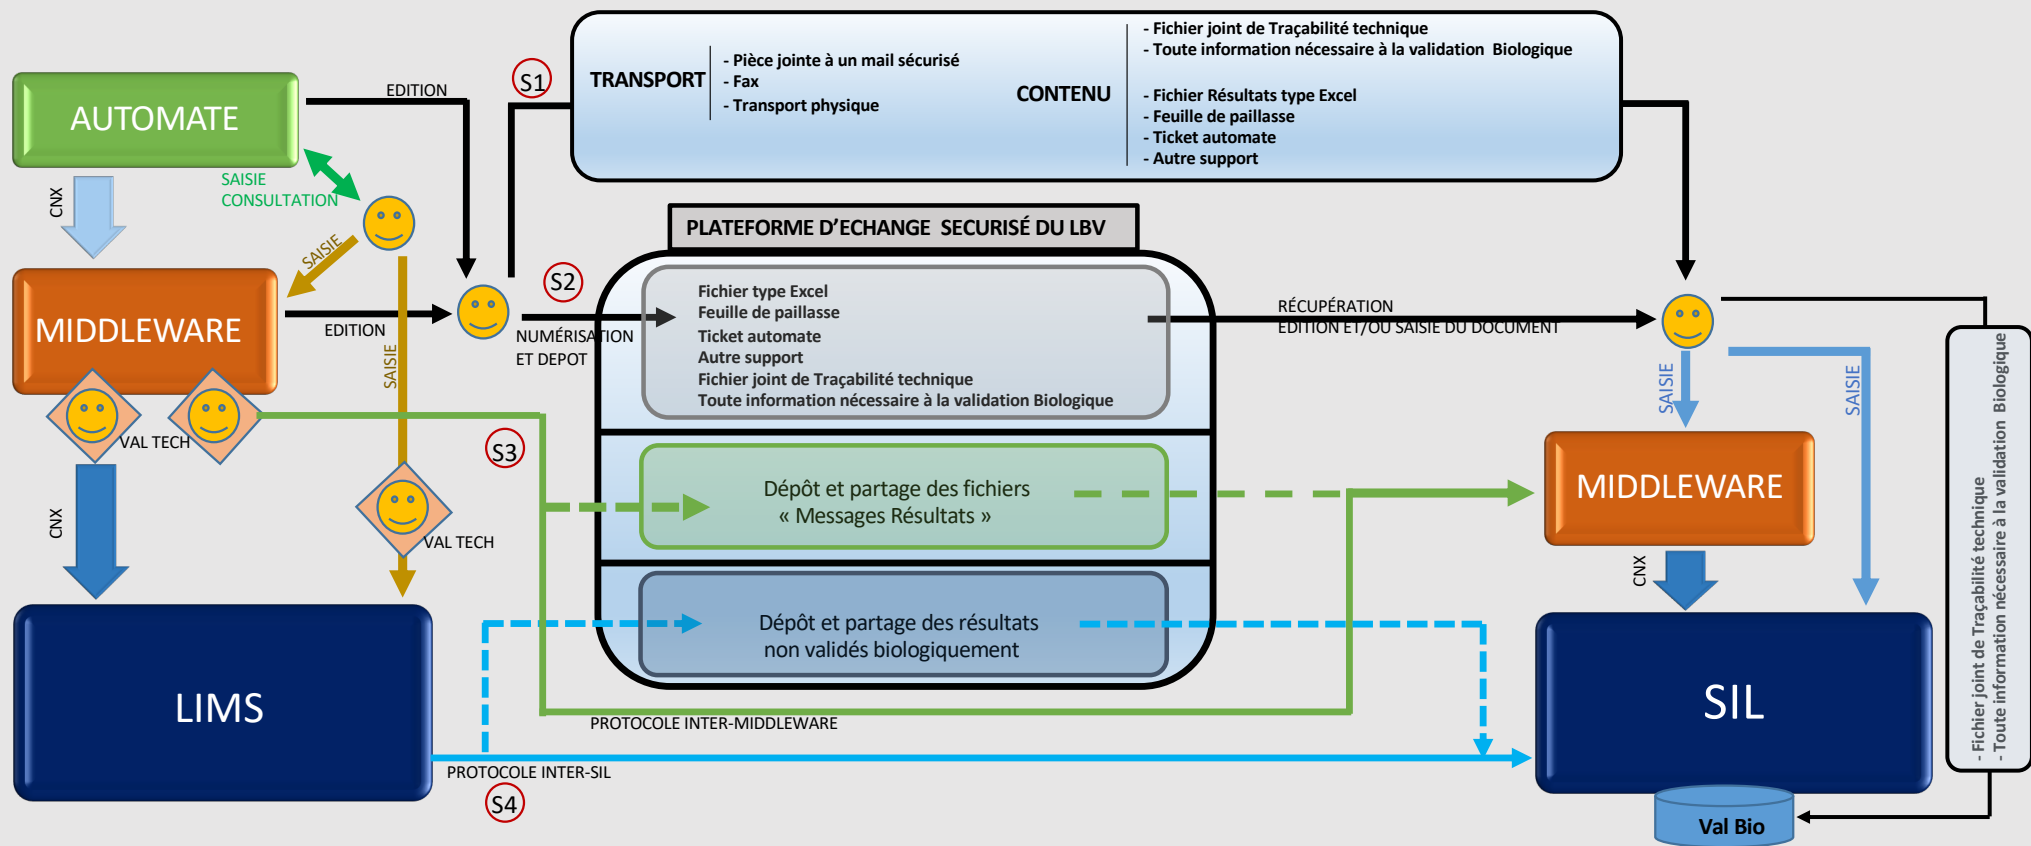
AUTOMATE

EDITION

S1

TRANSPORT

- Pièce jointe à un mail sécurisé
- Fax
- Transport physique

CONTENU

- Fichier joint de Traçabilité technique
- Toute information nécessaire à la validation Biologique

- Fichier Résultats type Excel
- Feuille de paillasse
- Ticket automate
- Autre support

CNX

SAISIE
CONSULTATION

SAISIE

PLATEFORME D'ECHANGE SECURISÉ DU LBV

S2

MIDDLEWARE

EDITION

SAISIE

NUMÉRISATION
ET DEPOT

Fichier type Excel
Feuille de paillasse
Ticket automate
Autre support
Fichier joint de Traçabilité technique
Toute information nécessaire à la validation Biologique

RÉCUPÉRATION
EDITION ET/OU SAISIE DU DOCUMENT

SAISIE

SAISIE

- Fichier joint de Traçabilité technique
- Toute information nécessaire à la validation Biologique

VAL TECH

S3

CNX

VAL TECH

Dépôt et partage des fichiers
« Messages Résultats »

MIDDLEWARE

CNX

Dépôt et partage des résultats
non validés biologiquement

LIMS

PROTOCOLE INTER-MIDDLEWARE

SIL

PROTOCOLE INTER-SIL

S4

Val Bio